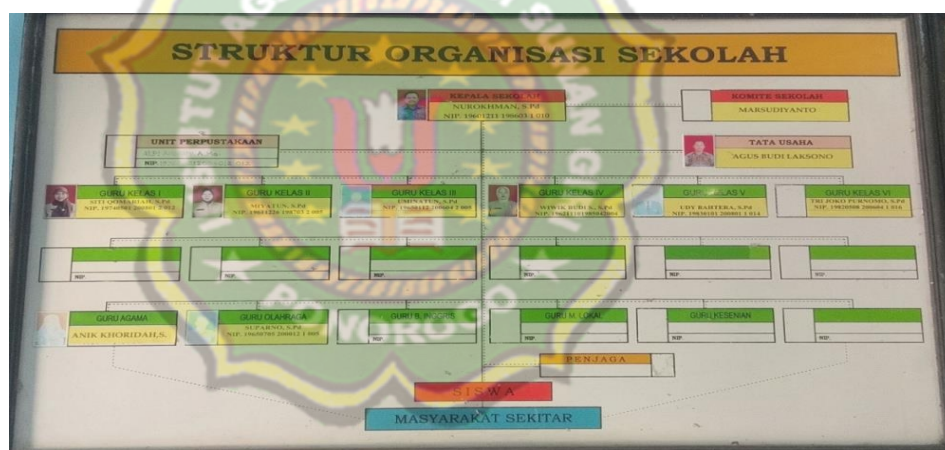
STRUKTUR ORGANISASI SEKOLAH

KEPALA SEKOLAH
NUROKHMAN, S.Pd
NIP. 19601231 198603 1 010

KOMITE SEKOLAH
MARSUDIYANTO

UNIT PERPUSTAKAAN
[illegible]
NIP. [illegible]

TATA USAHA
AGUS BUDI LAKSONO

GURU KELAS I
SITI QOMARIAH, S.Pd
NIP. 19740902 200801 2 013

GURU KELAS II
MIYATUN, S.Pd
NIP. 19681226 198703 2 005

GURU KELAS III
UMINATUN, S.Pd
NIP. 19680112 200604 2 008

GURU KELAS IV
WIWIK BUDI S., S.Pd
NIP. 19641101 198504 2 004

GURU KELAS V
EDY BAHTERA, S.Pd
NIP. 19830101 200801 1 014

GURU KELAS VI
TRI JOKO PURNOMO, S.Pd
NIP. 19820908 200604 1 010

NIP.
NIP.
NIP.
NIP.
NIP.
NIP.

GURU AGAMA
ANIK KHORIDAH,S.

GURU OLAHRAGA
SUPARNO, S.Pd
NIP. 19650705 200012 1 005

GURU B. INGGRIS

GURU M. LOKAL
NIP.

GURU KESENIAN
NIP.

NIP.

PENJAGA

SISWA

MASYARAKAT SEKITAR